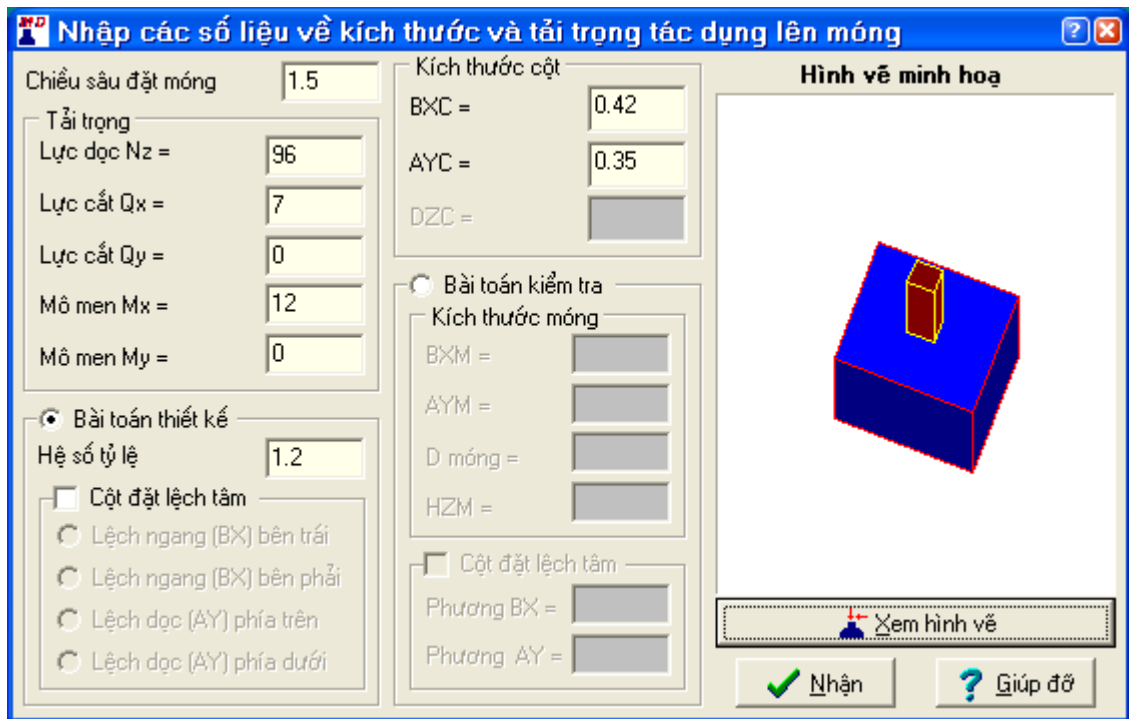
MD Nhập các số liệu về kích thước và tải trọng tác dụng lên móng ? X

Chiều sâu đặt móng 1.5

Tải trọng
Lực dọc Nz = 96
Lực cắt Qx = 7
Lực cắt Qy = 0
Mô men Mx = 12
Mô men My = 0

Bài toán thiết kế
Hệ số tỷ lệ 1.2
Cột đặt lệch tâm
Lệch ngang (BX) bên trái
Lệch ngang (BX) bên phải
Lệch dọc (AY) phía trên
Lệch dọc (AY) phía dưới

Kích thước cột
BXC = 0.42
AYC = 0.35
DZC =

Bài toán kiểm tra
Kích thước móng
BXM =
AYM =
D móng =
HZM =
Cột đặt lệch tâm
Phương BX =
Phương AY =

Hình vẽ minh hoạ

Xem hình vẽ

Nhận
Giúp đỡ